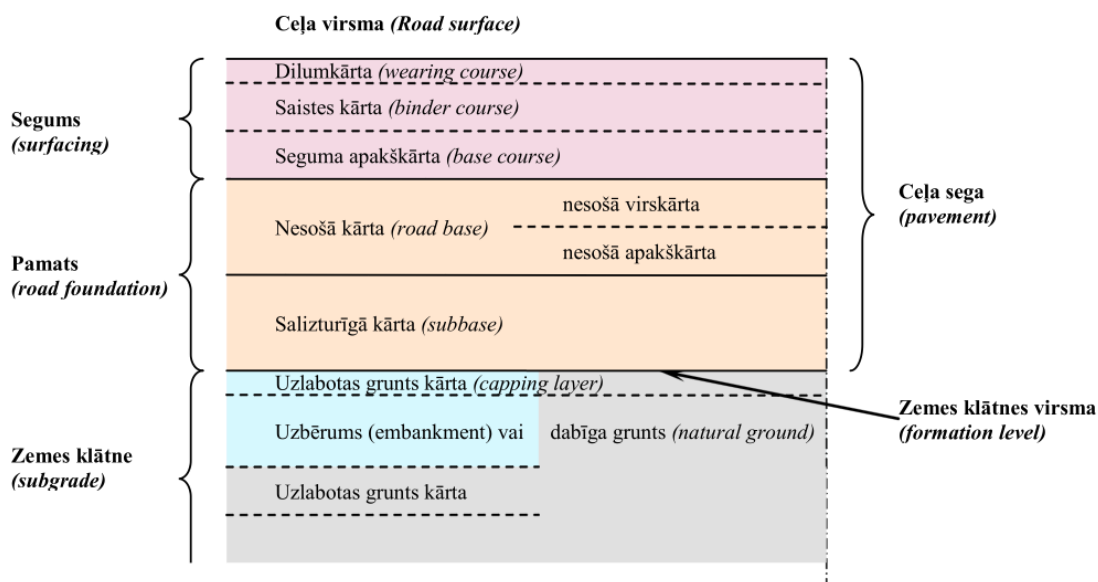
Ceļa virsma (Road surface)

Segums (surfacing)

Dilumkārta (wearing course)

Saistes kārta (binder course)

Seguma apakškārta (base course)

Ceļa sega (pavement)

Pamats (road foundation)

Nesošā kārta (road base)

nesošā virskārta

nesošā apakškārta

Salizturīgā kārta (subbase)

Zemes klātne (subgrade)

Uzlabotas grunts kārta (capping layer)

Zemes klātnes virsma (formation level)

Uzbērums (embankment) vai

dabīga grunts (natural ground)

Uzlabotas grunts kārta